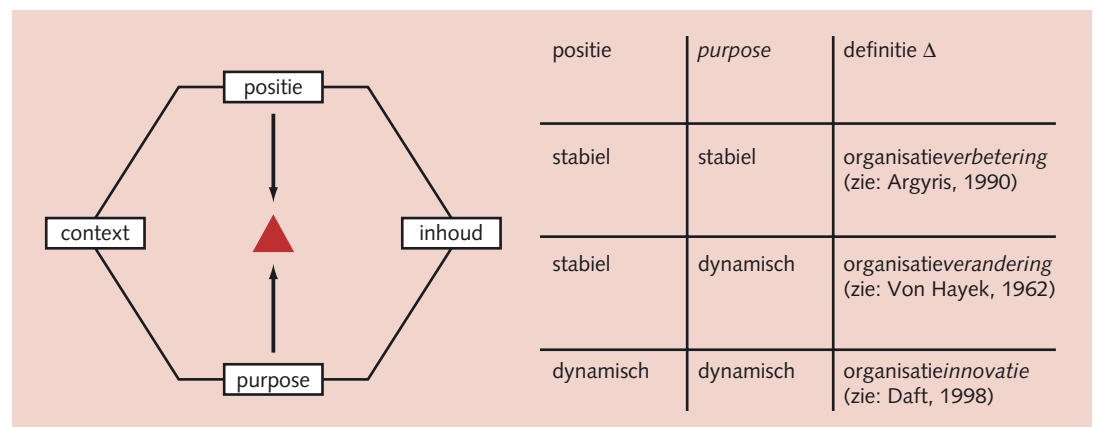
positie

context

inhoud

purpose

| positie | *purpose* | definitie $\Delta$ |
|---|---|---|
| stabiel | stabiel | organisatie*verbetering* (zie: Argyris, 1990) |
| stabiel | dynamisch | organisatie*verandering* (zie: Von Hayek, 1962) |
| dynamisch | dynamisch | organisatie*innovatie* (zie: Daft, 1998) |